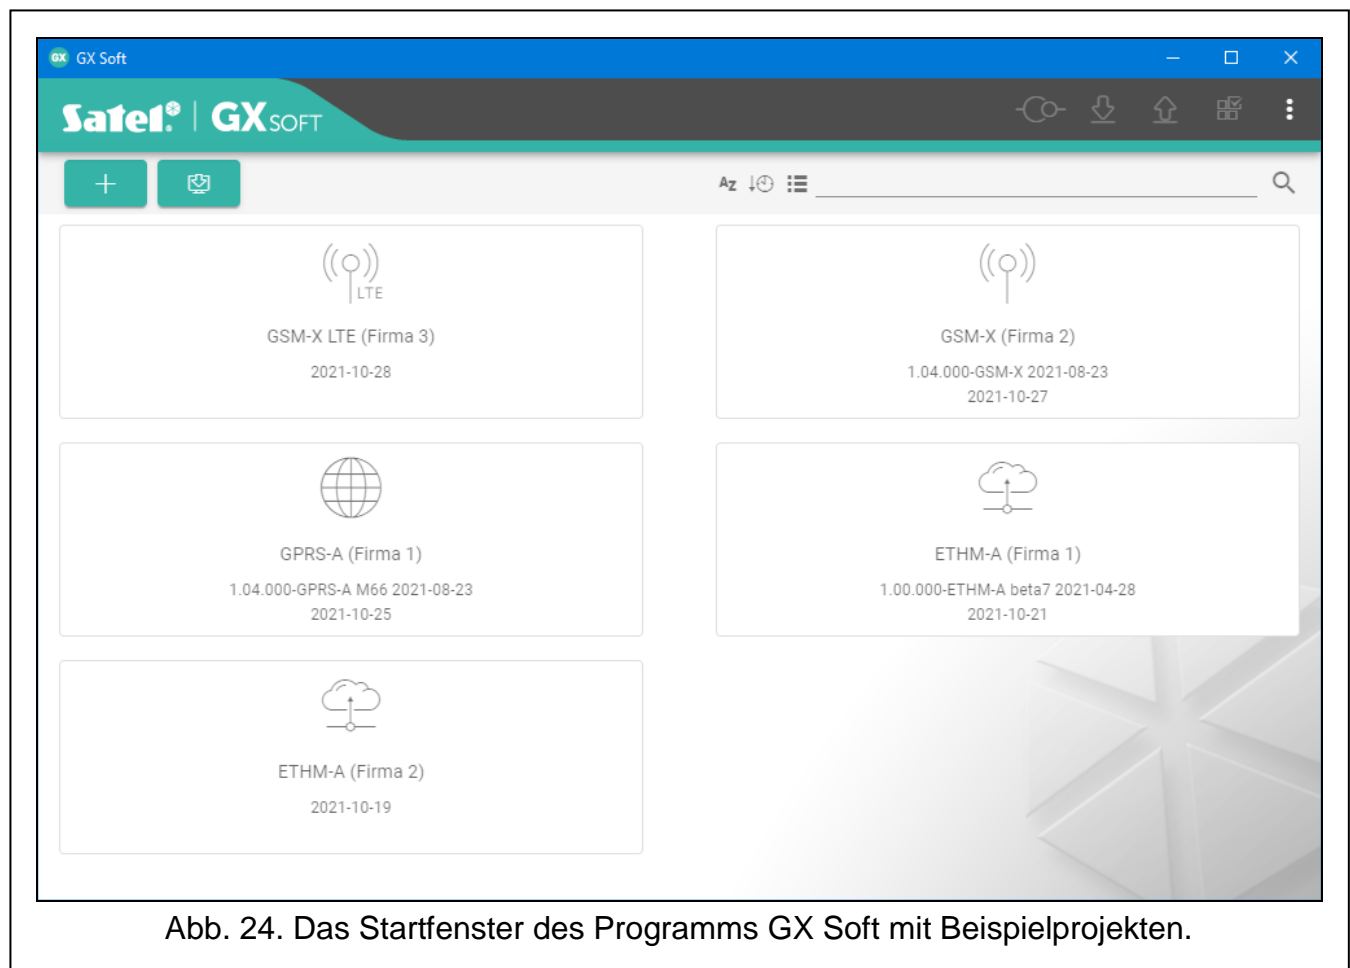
GX Soft

Satel | GX SOFT

Az

LTE

GSM-X LTE (Firma 3)

2021-10-28

GSM-X (Firma 2)

1.04.000-GSM-X 2021-08-23

2021-10-27

GPRS-A (Firma 1)

1.04.000-GPRS-A M66 2021-08-23

2021-10-25

ETHM-A (Firma 1)

1.00.000-ETHM-A beta7 2021-04-28

2021-10-21

ETHM-A (Firma 2)

2021-10-19

Abb. 24. Das Startfenster des Programms GX Soft mit Beispielprojekten.